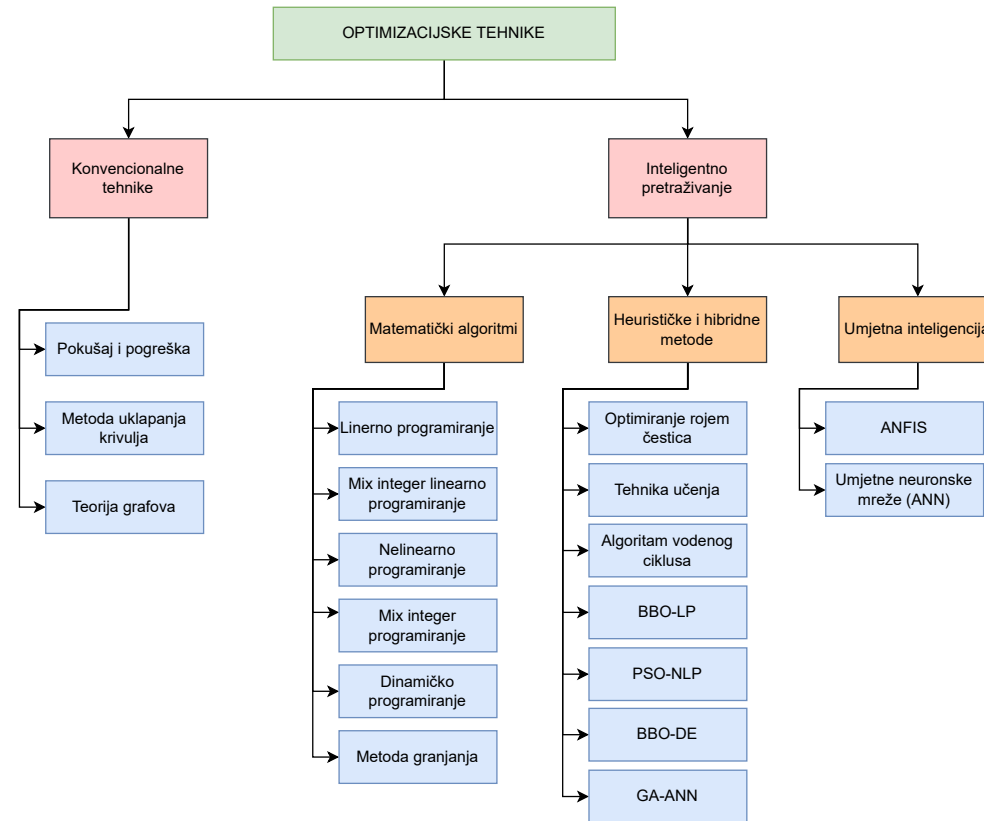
OPTIMIZACIJSKE TEHNIKE

Konvencionalne tehnike

Pokušaj i pogreška

Metoda uklapanja krivulja

Teorija grafova

Inteligentno pretraživanje

Matematički algoritmi

Linerno programiranje

Mix integer linearno programiranje

Nelinearno programiranje

Mix integer programiranje

Dinamičko programiranje

Metoda granjanja

Heurističke i hibridne metode

Optimiranje rojem čestica

Tehnika učenja

Algoritam vodenog ciklusa

BBO-LP

PSO-NLP

BBO-DE

GA-ANN

Umjetna inteligencija

ANFIS

Umjetne neuronske mreže (ANN)